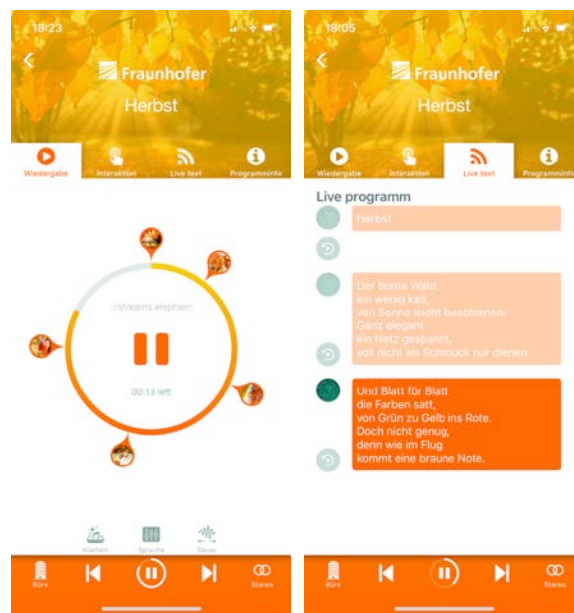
18:23

Fraunhofer

Herbst

Wiedergabe

Interaktion

Live text

Programminfo

://streams.elephant

00:13 left

Klarheit

Sprache

Dauer

Büro

Stereo

18:05

Fraunhofer

Herbst

Wiedergabe

Interaktion

Live text

Programminfo

Live programm

Herbst

Der bunte Wald,
ein wenig kalt,
von Sonne leicht beschienen.
Ganz elegant
ein Netz gespannt,
soll nicht als Schmuck nur dienen.

Und Blatt für Blatt
die Farben satt,
von Grün zu Gelb ins Rote.
Doch nicht genug,
denn wie im Flug
kommt eine braune Note.

Büro

Stereo